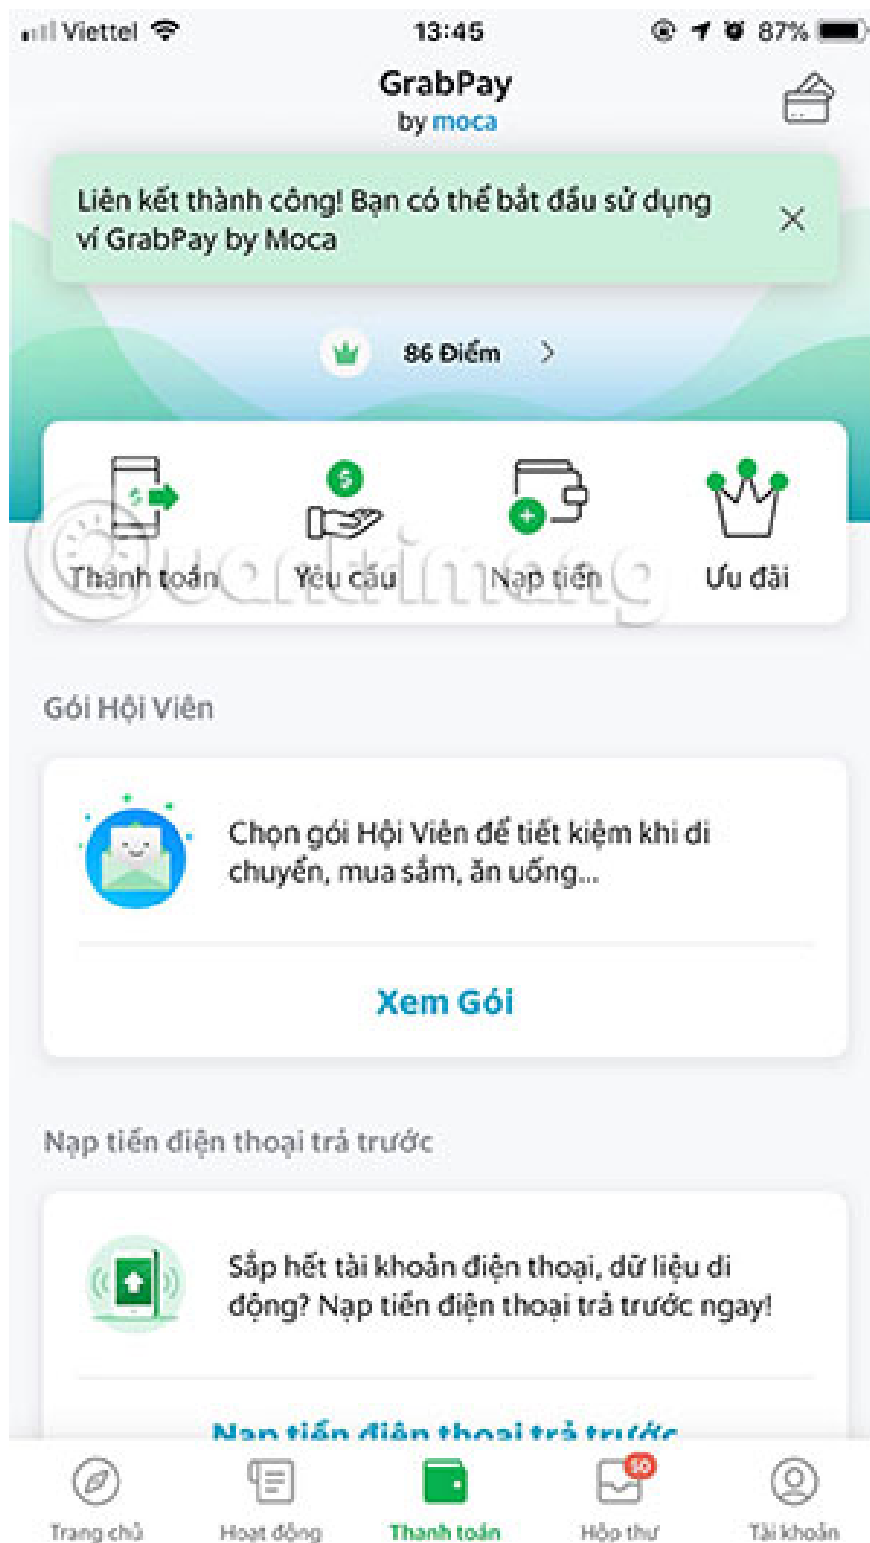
Viettel 13:45 87%

GrabPay
by moca

Liên kết thành công! Bạn có thể bắt đầu sử dụng ví GrabPay by Moca

86 Điểm

Thanh toán
Yêu cầu
Nạp tiền
Ưu đãi

Quantrimang

Gói Hội Viên

Chọn gói Hội Viên để tiết kiệm khi di chuyển, mua sắm, ăn uống...

Xem Gói

Nạp tiền điện thoại trả trước

Sắp hết tài khoản điện thoại, dữ liệu di động? Nạp tiền điện thoại trả trước ngay!

Nạp tiền điện thoại trả trước

Trang chủ
Hoạt động
Thanh toán
50
Hộp thư
Tài khoản